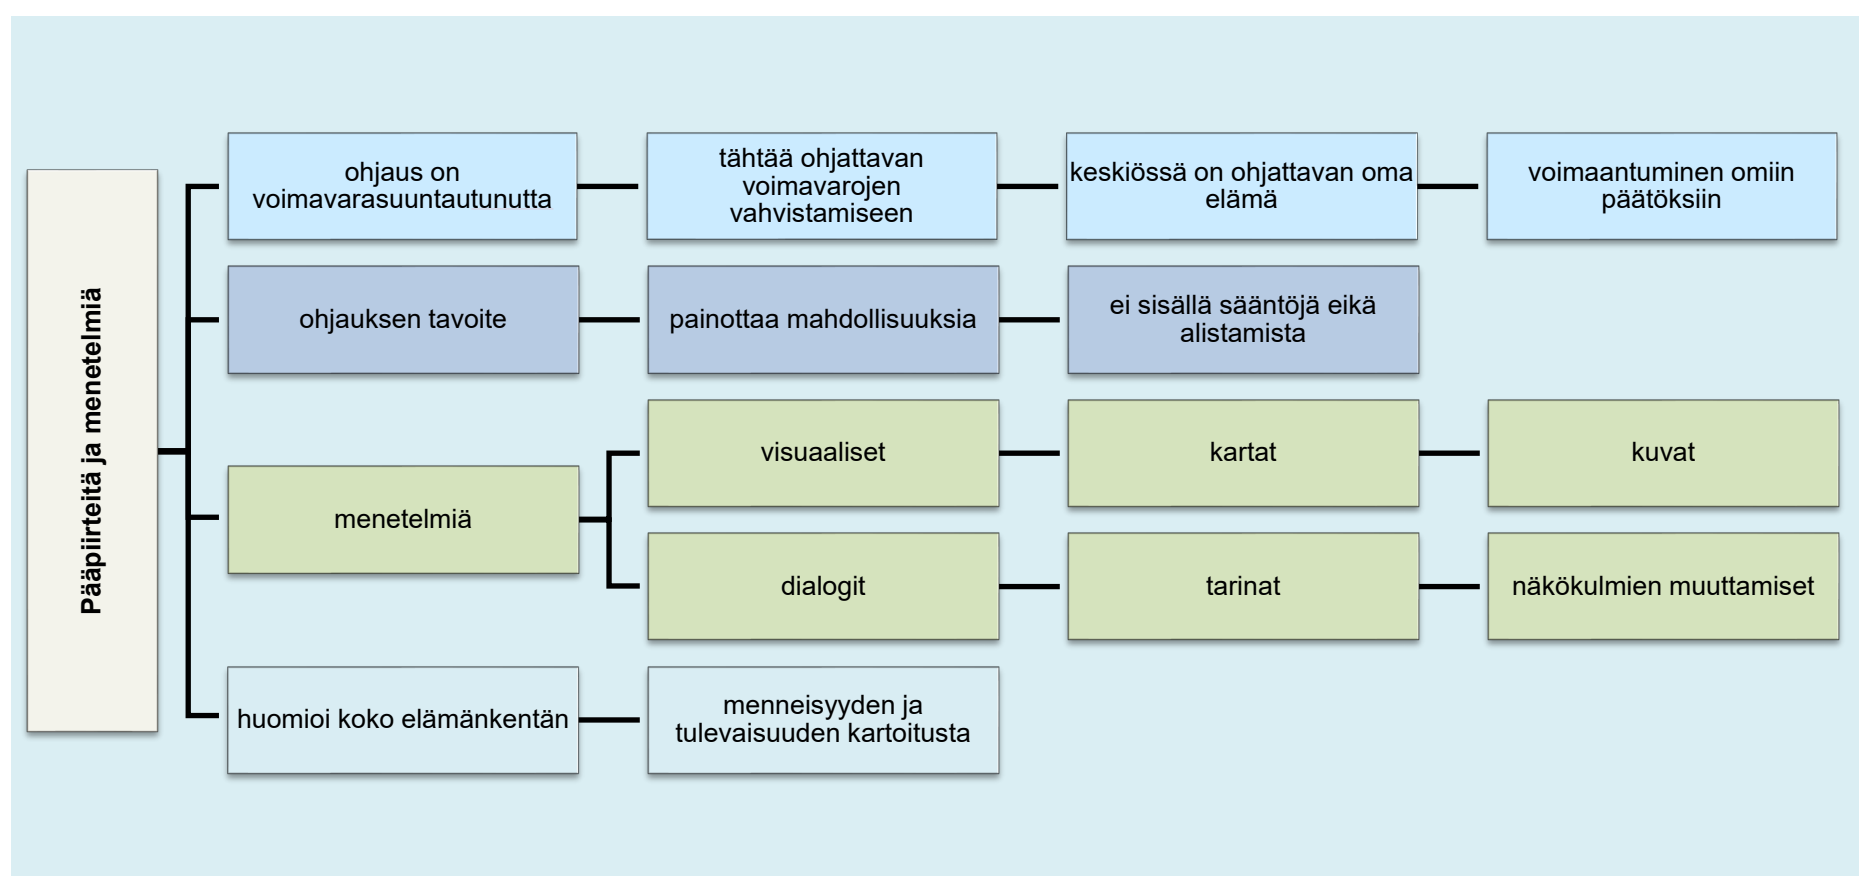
Pääpiirteitä ja menetelmiä

ohjaus on voimavarasuuntautunutta

tähtää ohjattavan voimavarojen vahvistamiseen

keskiössä on ohjattavan oma elämä

voimaantuminen omiin päätöksiin

ohjauksen tavoite

painottaa mahdollisuuksia

ei sisällä sääntöjä eikä alistamista

menetelmiä

visuaaliset

kartat

kuvat

dialogit

tarinat

näkökulmien muuttamiset

huomioi koko elämänkentän

menneisyyden ja tulevaisuuden kartoitusta